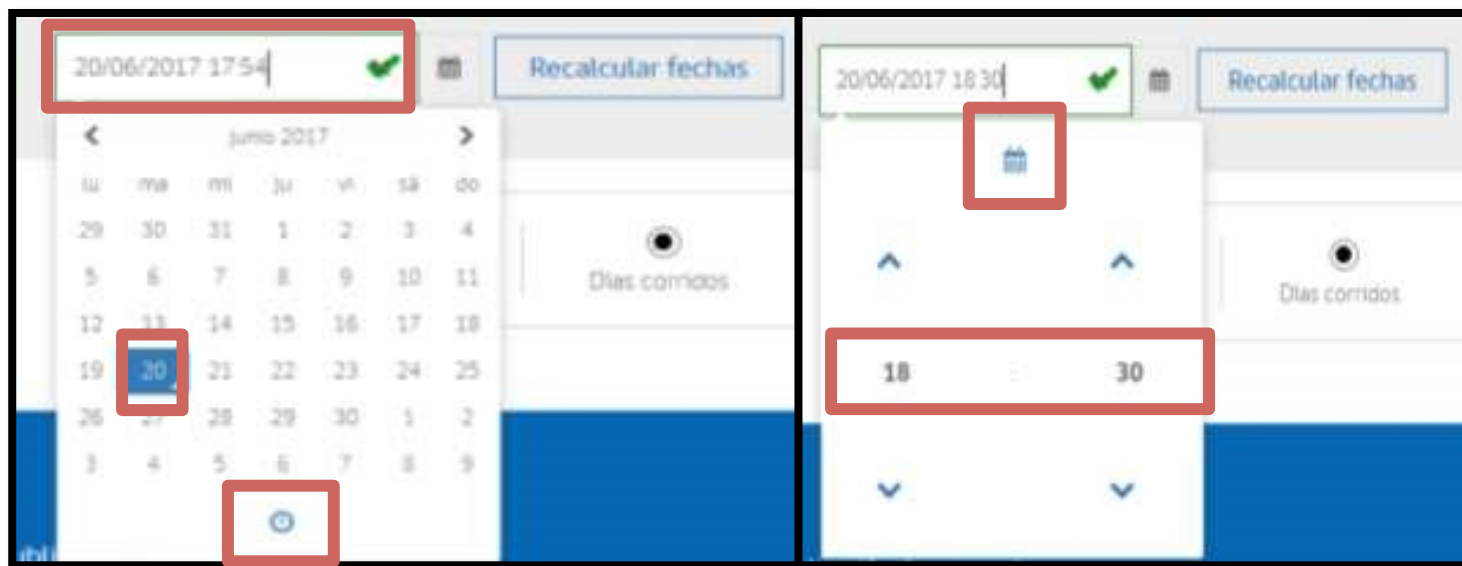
20/06/2017 17:54

Recalcular fechas

junio 2017

| lu | ma | mi | ju | vi | sá | do |
|---|---|---|---|---|---|---|
| 29 | 30 | 31 | 1 | 2 | 3 | 4 |
| 5 | 6 | 7 | 8 | 9 | 10 | 11 |
| 12 | 13 | 14 | 15 | 16 | 17 | 18 |
| 19 | 20 | 21 | 22 | 23 | 24 | 25 |
| 26 | 27 | 28 | 29 | 30 | 1 | 2 |
| 3 | 4 | 5 | 6 | 7 | 8 | 9 |

Días corridos

20/06/2017 18:30

Recalcular fechas

18 : 30

Días corridos